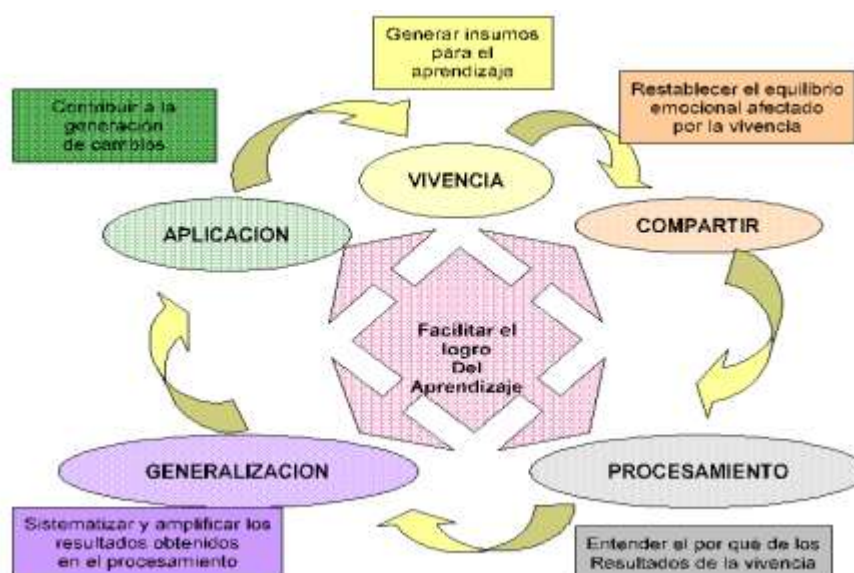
Generar insumos para el aprendizaje

Contribuir a la generación de cambios

Restablecer el equilibrio emocional afectado por la vivencia

VIVENCIA

APLICACION

COMPARTIR

Facilitar el logro Del Aprendizaje

GENERALIZACION

PROCESAMIENTO

Sistematizar y amplificar los resultados obtenidos en el procesamiento

Entender el por que de los Resultados de la vivencia